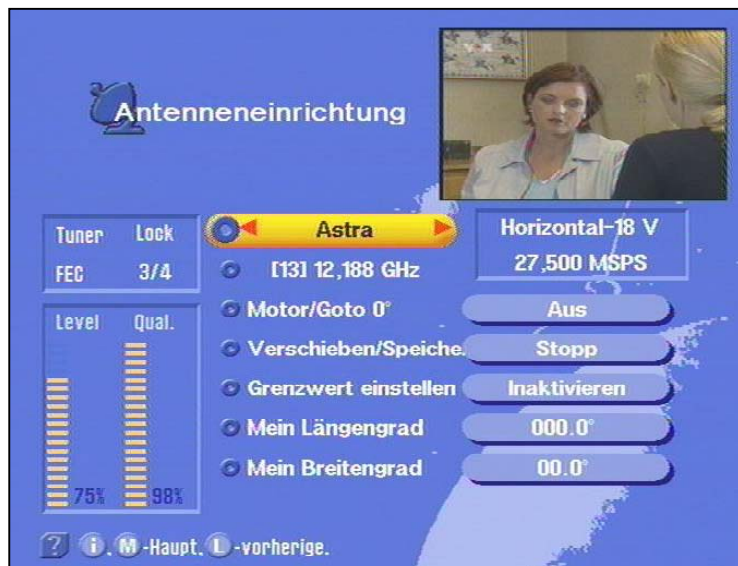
Antenneneinrichtung

| Tuner | Lock |
|---|---|
| FEC | 3/4 |

Level Qual.

75% 98%

Astra

[13] 12,188 GHz

Horizontal-18 V

27,500 MSPS

Motor/Goto 0° Aus

Verschieben/Speiche. Stopp

Grenzwert einstellen Inaktivieren

Mein Längengrad 000.0°

Mein Breitengrad 00.0°

? i. M-Haupt. L-vorherige.